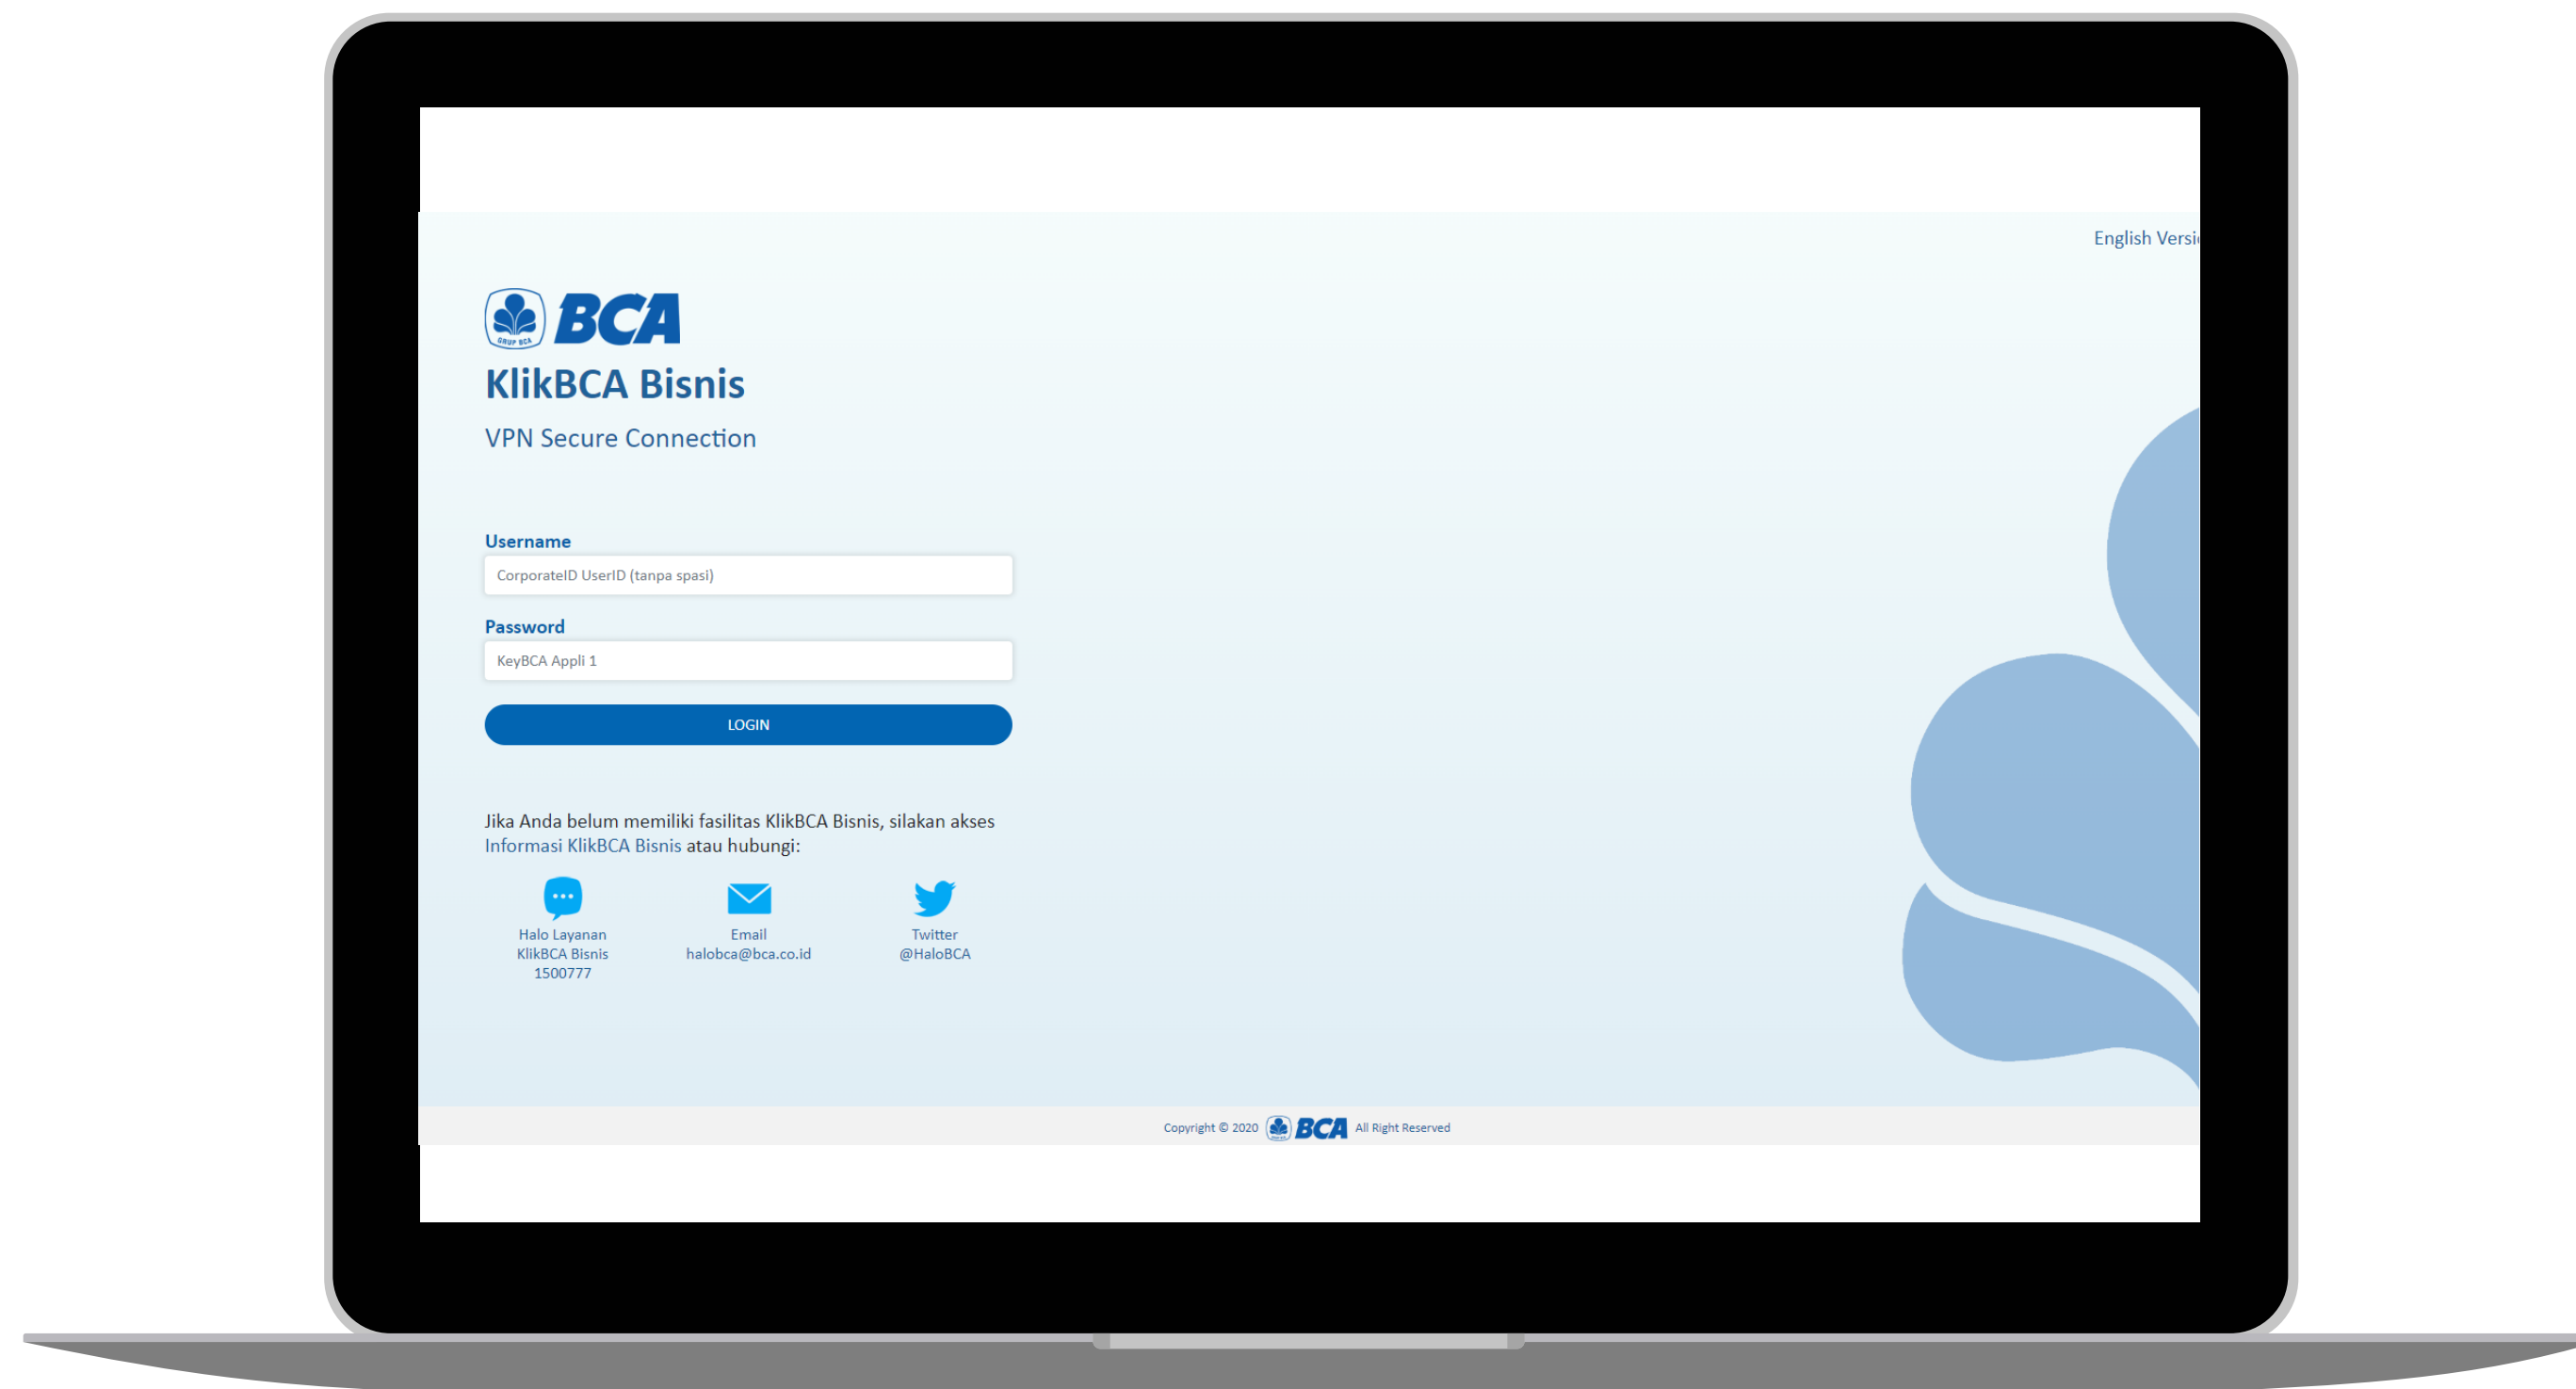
English Versi

GRUP BCA BCA

KlikBCA Bisnis

VPN Secure Connection

Username

CorporateID UserID (tanpa spasi)

Password

KeyBCA Appli 1

LOGIN

Jika Anda belum memiliki fasilitas KlikBCA Bisnis, silakan akses Informasi KlikBCA Bisnis atau hubungi:

Halo Layanan KlikBCA Bisnis 1500777

Email halobca@bca.co.id

Twitter @HaloBCA

Copyright © 2020 BCA All Right Reserved